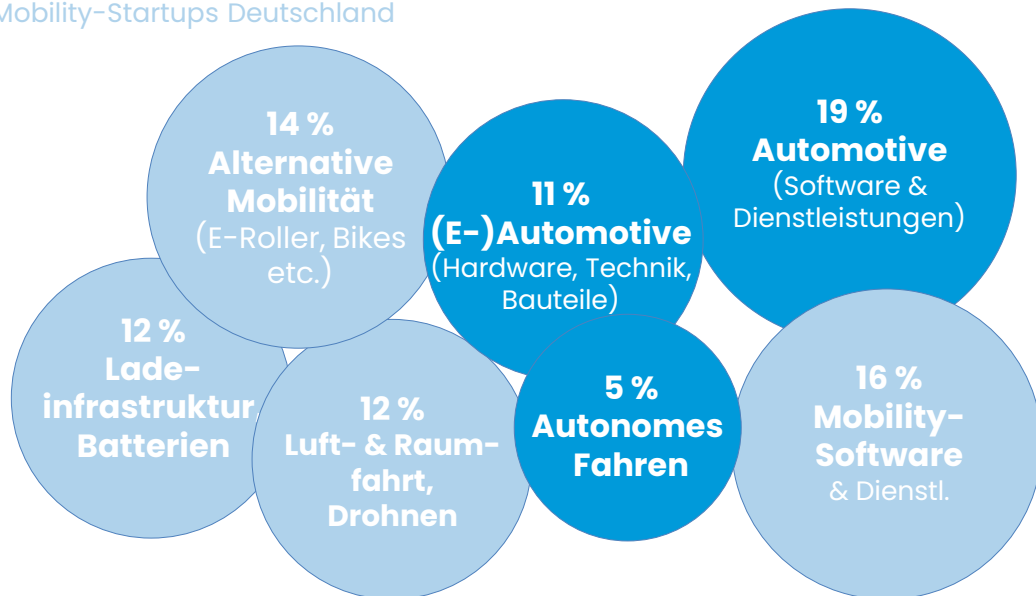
Mobility-Startups Deutschland

14 %
Alternative Mobilität
(E-Roller, Bikes etc.)

11 %
(E-)Automotive
(Hardware, Technik, Bauteile)

19 %
Automotive
(Software & Dienstleistungen)

12 %
Ladeinfrastruktur, Batterien

12 %
Luft- & Raumfahrt, Drohnen

5 %
Autonomes Fahren

16 %
Mobility-Software
& Dienstl.